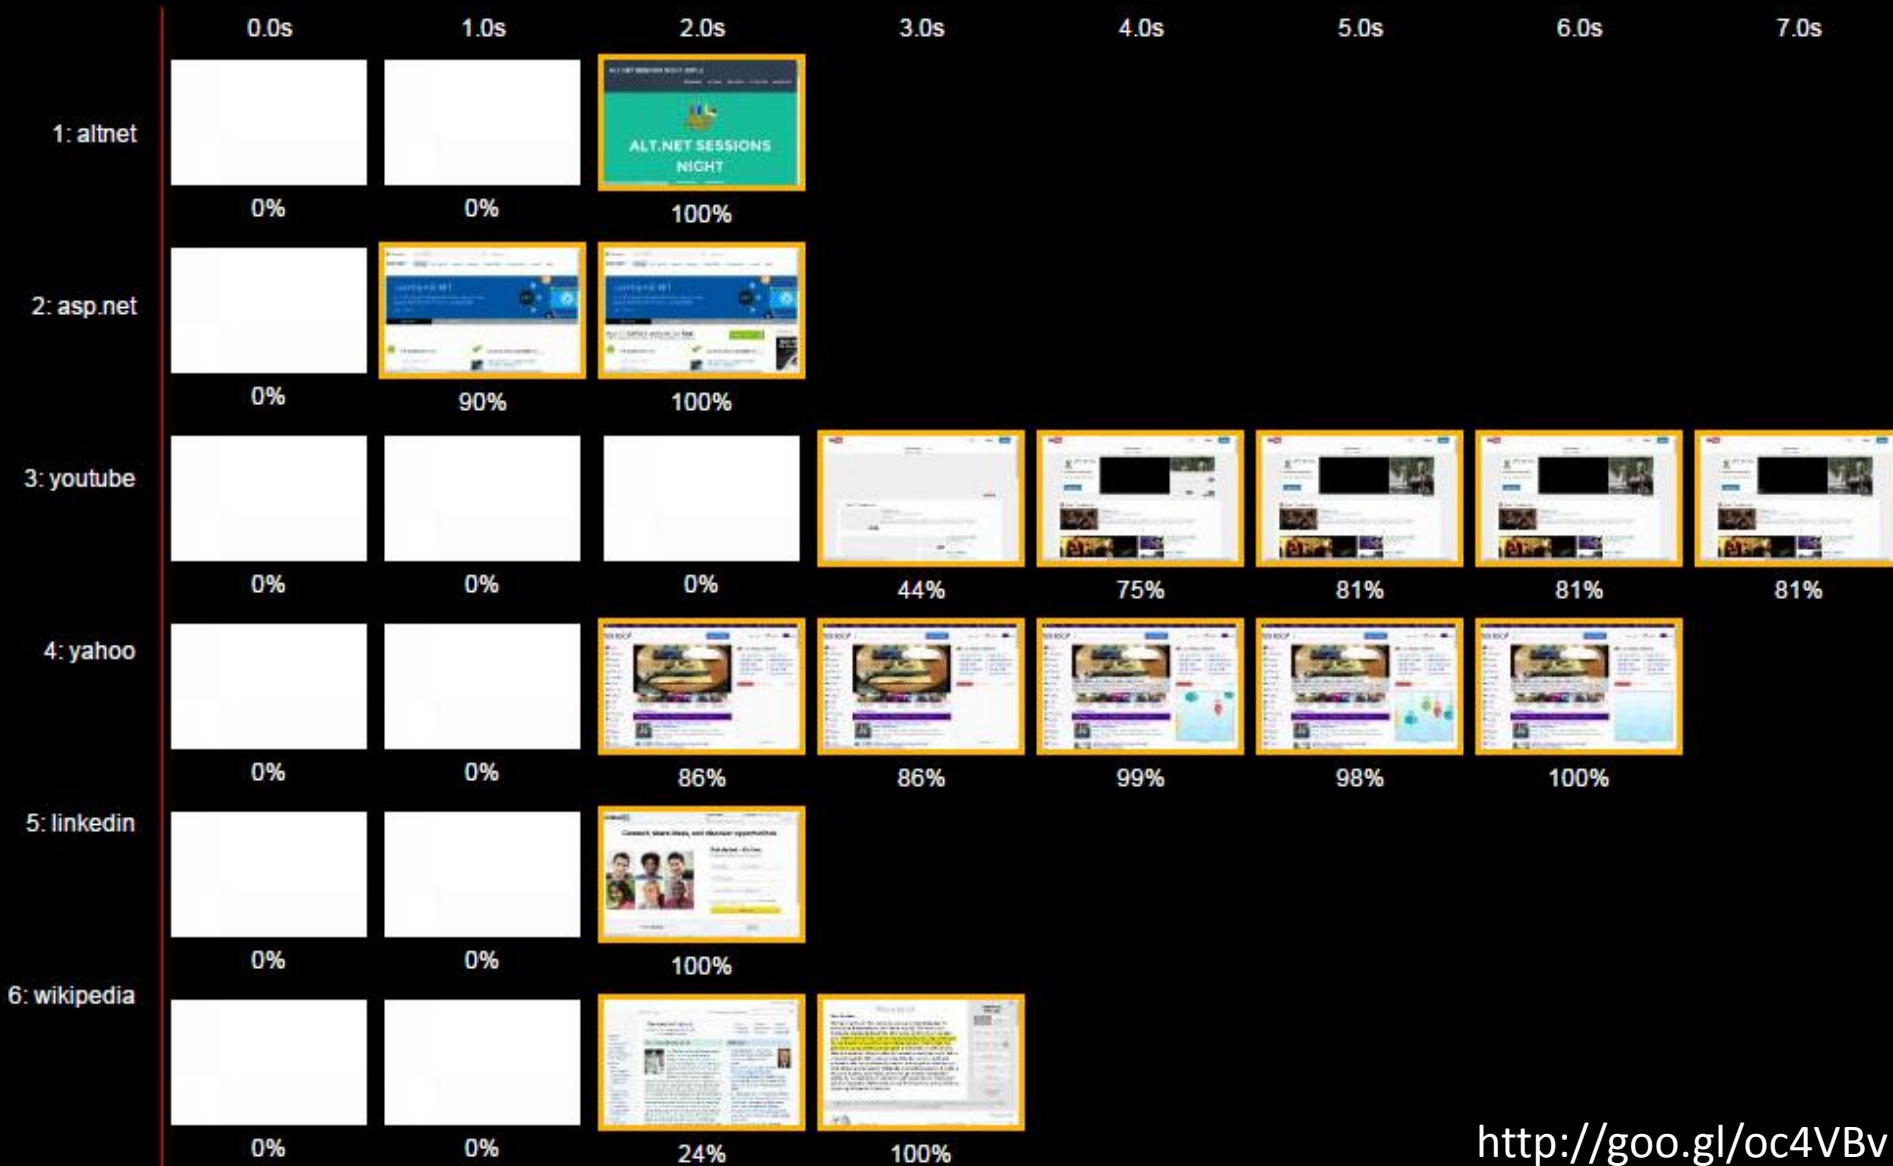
| | 0.0s | 1.0s | 2.0s | 3.0s | 4.0s | 5.0s | 6.0s | 7.0s |
|---|---|---|---|---|---|---|---|---|
| 1: altnet | 0% | 0% | ALT.NET SESSIONS NIGHT 100% | | | | | |
| 2: asp.net | 0% | 90% | 100% | | | | | |
| 3: youtube | 0% | 0% | 0% | 44% | 75% | 81% | 81% | 81% |
| 4: yahoo | 0% | 0% | 86% | 86% | 99% | 98% | 100% | |
| 5: linkedin | 0% | 0% | 100% | | | | | |
| 6: wikipedia | 0% | 0% | 24% | 100% | | | | |

http://goo.gl/oc4VBv